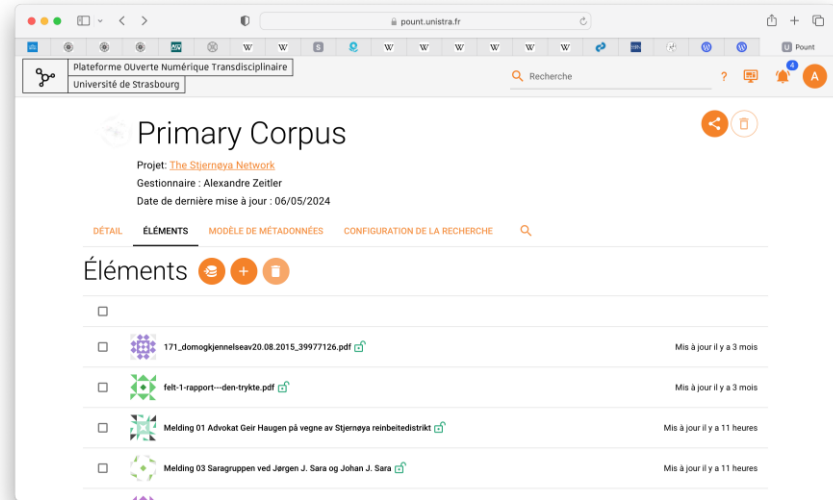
pount.unistra.fr

Pount

Plateforme OUverte Numérique Transdisciplinaire
Université de Strasbourg

Recherche

?

4

A

Primary Corpus

Projet: The Stjernøya Network
Gestionnaire : Alexandre Zeitler
Date de dernière mise à jour : 06/05/2024

DÉTAIL ÉLÉMENTS MODÈLE DE MÉTADONNÉES CONFIGURATION DE LA RECHERCHE

Éléments

| | | |
|---|---|---|
| | 171_domogkjennelseav20.08.2015_39977126.pdf | Mis à jour il y a 3 mois |
| | felt-1-rapport---den-trykte.pdf | Mis à jour il y a 3 mois |
| | Melding 01 Advokat Geir Haugen på vegne av Stjernøya reinbeitedistrikt | Mis à jour il y a 11 heures |
| | Melding 03 Saragruppen ved Jørgen J. Sara og Johan J. Sara | Mis à jour il y a 11 heures |